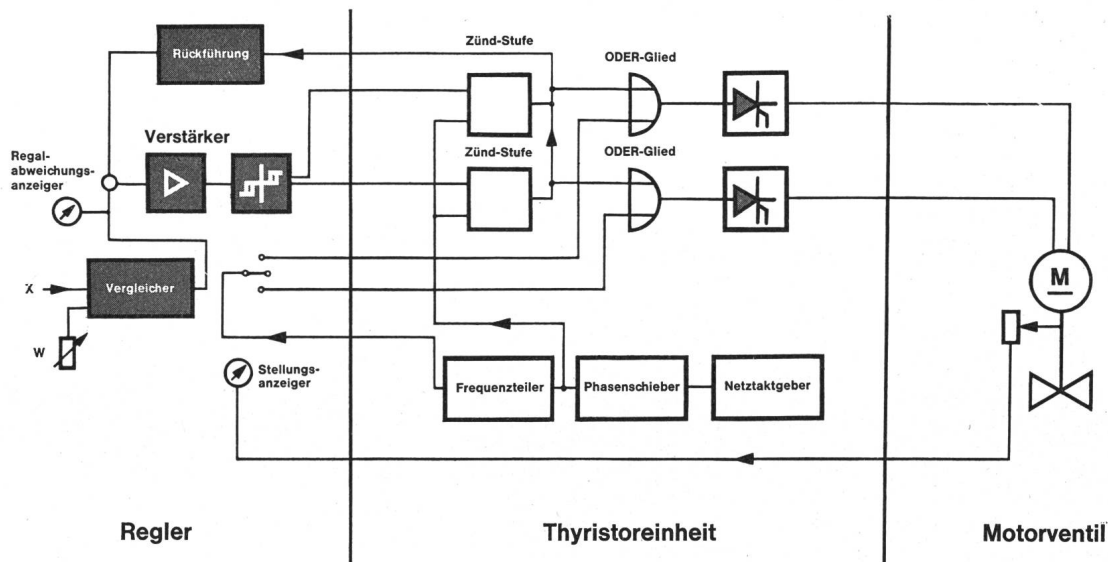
Rückführung

Zünd-Stufe

ODER-Glied

Verstärker

Regalabweichungsanzeiger

Zünd-Stufe

ODER-Glied

X

Vergleicher

W

M

Stellungsanzeiger

Frequenzteiler

Phasenschieber

Netztaktgeber

Regler

Thyristoreinheit

Motorventil